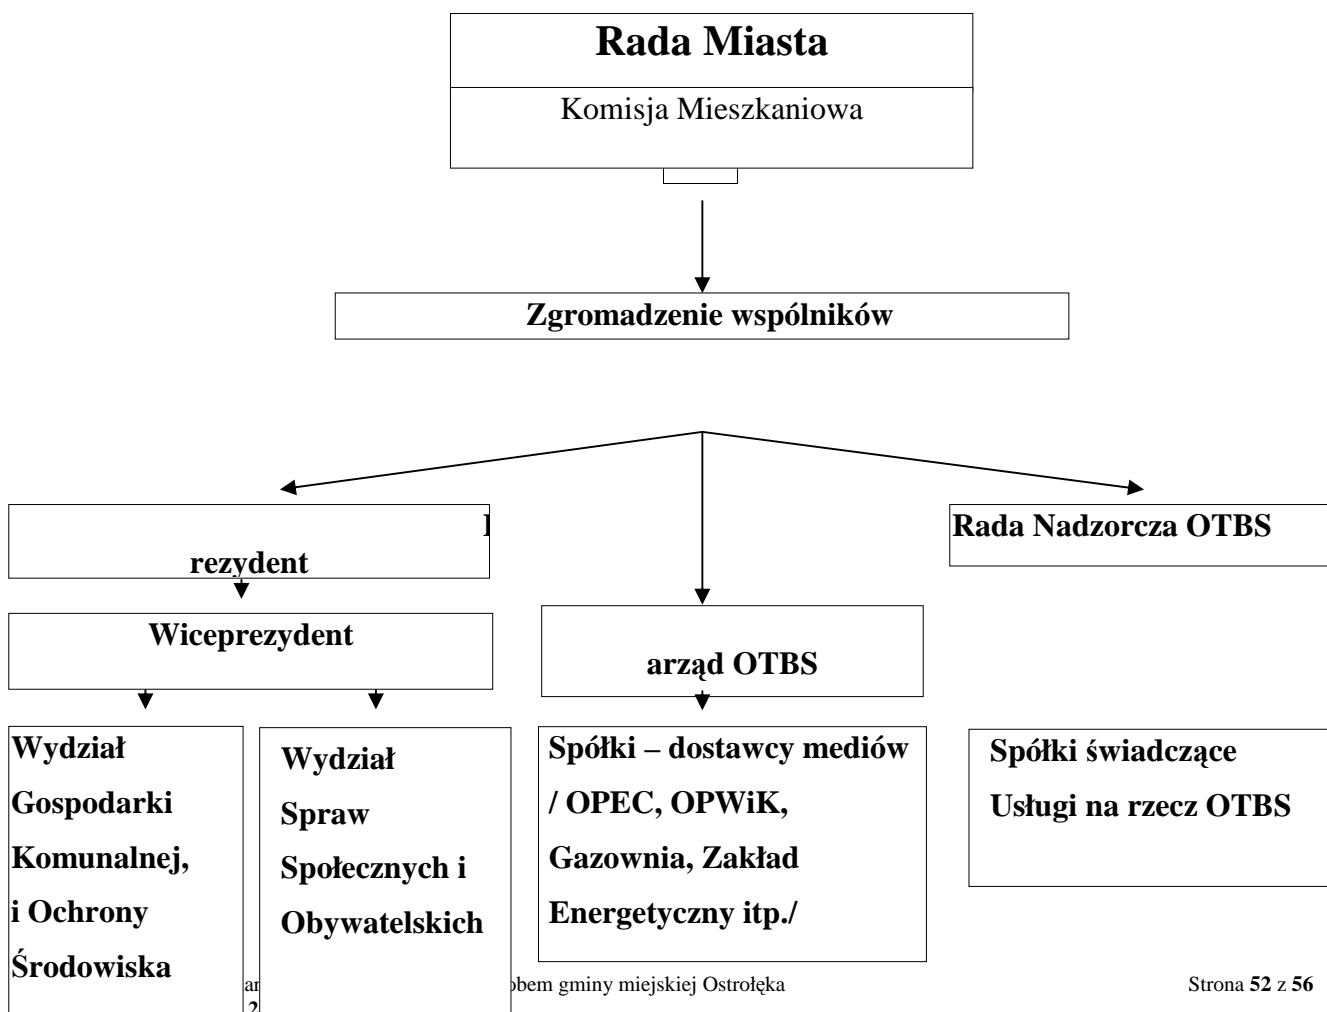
Rada Miasta

Komisja Mieszkaniowa

Zgromadzenie wspólników

I

rezydent

Rada Nadzorcza OTBS

Wiceprezydent

arząd OTBS

Wydział Gospodarki Komunalnej, i Ochrony Środowiska

Wydział Spraw Społecznych i Obywatelskich

Spółki – dostawcy mediów / OPEC, OPWiK, Gazownia, Zakład Energetyczny itp./

Spółki świadczące Usługi na rzecz OTBS

ar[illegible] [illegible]bem gminy miejskiej Ostrołęka

2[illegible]

Strona **52** z **56**